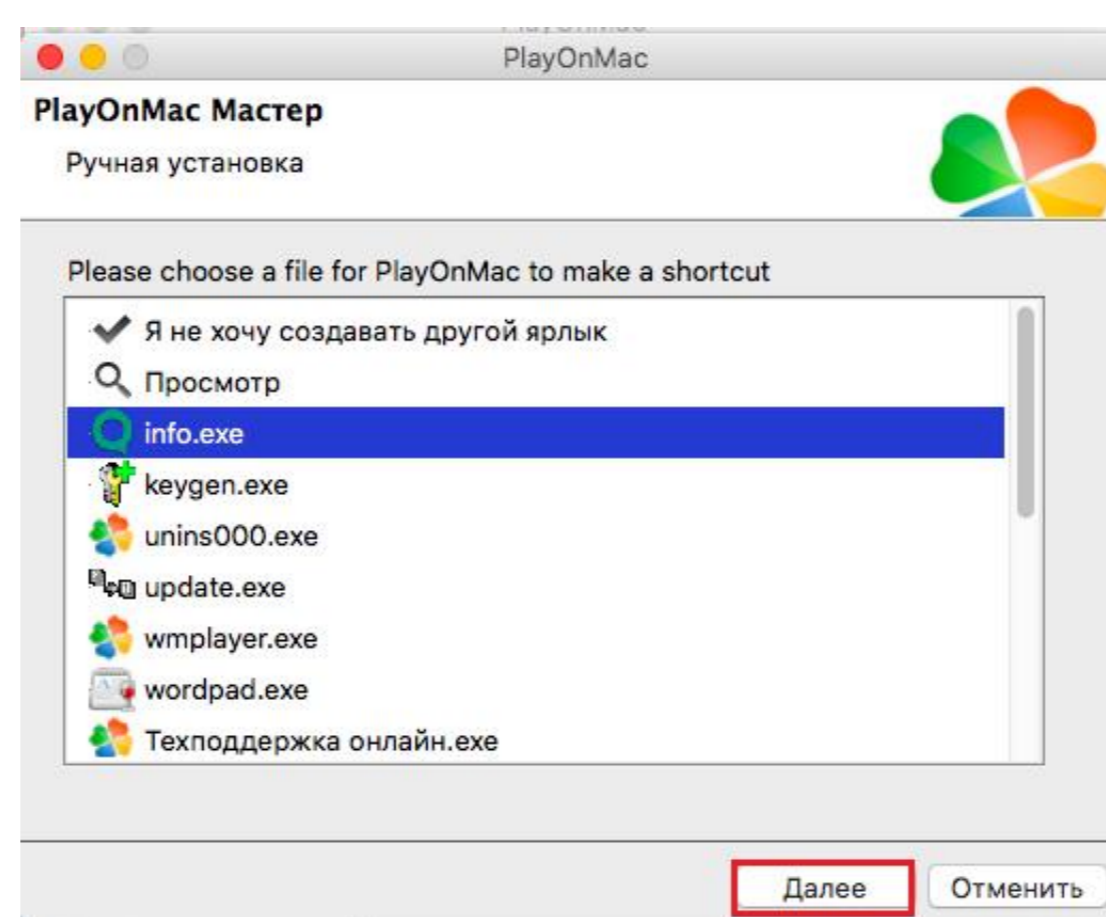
PlayOnMac

PlayOnMac Мастер

Ручная установка

Please choose a file for PlayOnMac to make a shortcut

Я не хочу создавать другой ярлык
Просмотр
info.exe
keygen.exe
unins000.exe
update.exe
wmplayer.exe
wordpad.exe
Техподдержка онлайн.exe

Далее
Отменить